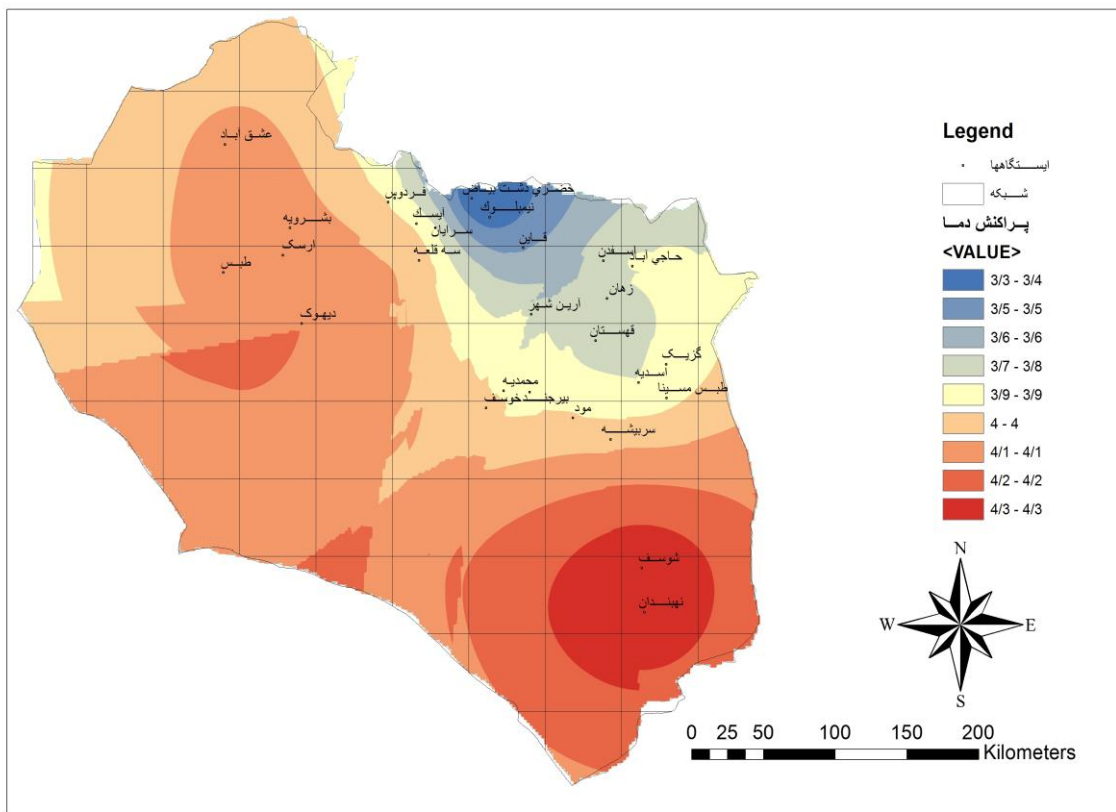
عشق اباد
بشرویه
ارسک
طبس
دیهوک
فردوس
خضری دشت بیاض
نیمبلوک
ایسک
سرایان
سه قلعه
قاین
حاجی اباد
اسفدن
زهان
ارین شهر
قهستان
گزیک
اسدیه
طبس مسینا
محمدیه
بیرجند
خوسف
مود
سربیشه
شوسف
نهبندان

Legend
ایستگاهها
شبکه
پراکنش دما
<VALUE>
3/3 - 3/4
3/5 - 3/5
3/6 - 3/6
3/7 - 3/8
3/9 - 3/9
4 - 4
4/1 - 4/1
4/2 - 4/2
4/3 - 4/3

N
W
E
S

0 25 50 100 150 200
Kilometers